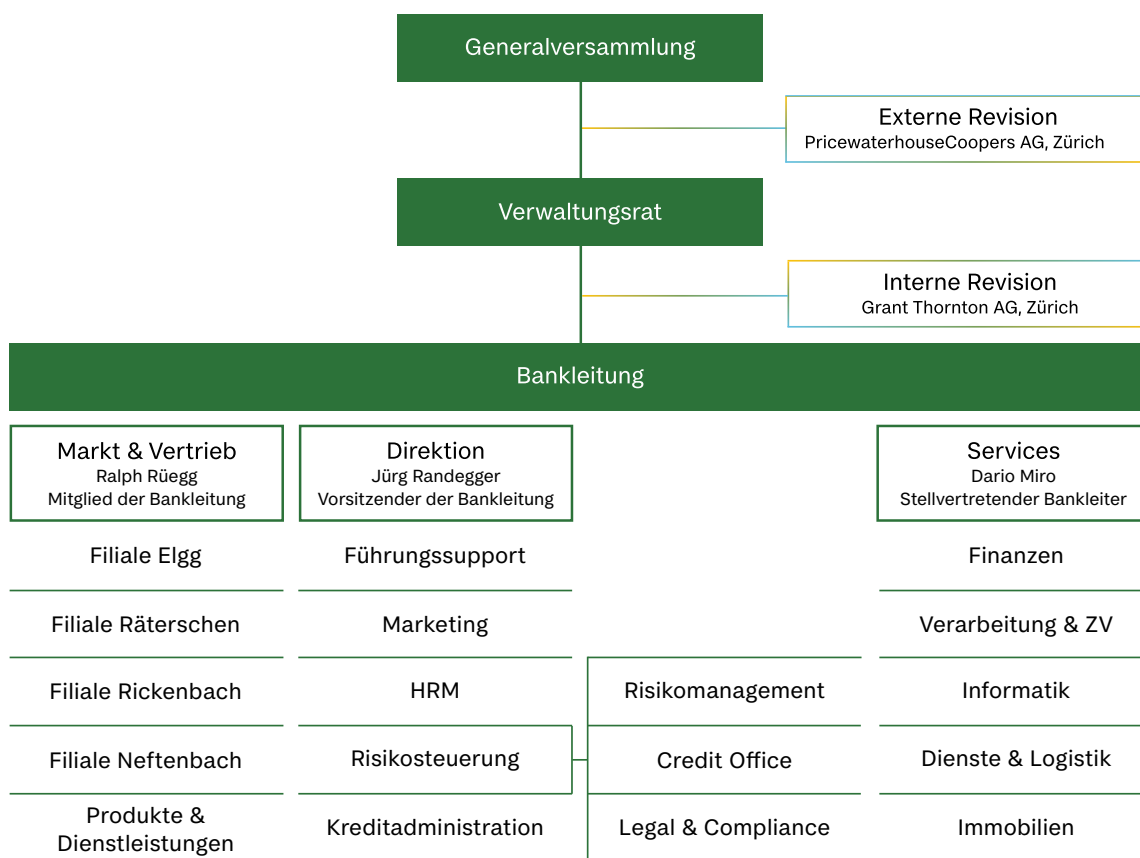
Generalversammlung

Externe Revision
PricewaterhouseCoopers AG, Zürich

Verwaltungsrat

Interne Revision
Grant Thornton AG, Zürich

Bankleitung

Markt & Vertrieb
Ralph Rüegg
Mitglied der Bankleitung

Filiale Elgg

Filiale Räterschen

Filiale Rickenbach

Filiale Neftenbach

Produkte & Dienstleistungen

Direktion
Jürg Randegger
Vorsitzender der Bankleitung

Führungssupport

Marketing

HRM

Risikosteuerung

Kreditadministration

Risikomanagement

Credit Office

Legal & Compliance

Services
Dario Miro
Stellvertretender Bankleiter

Finanzen

Verarbeitung & ZV

Informatik

Dienste & Logistik

Immobilien